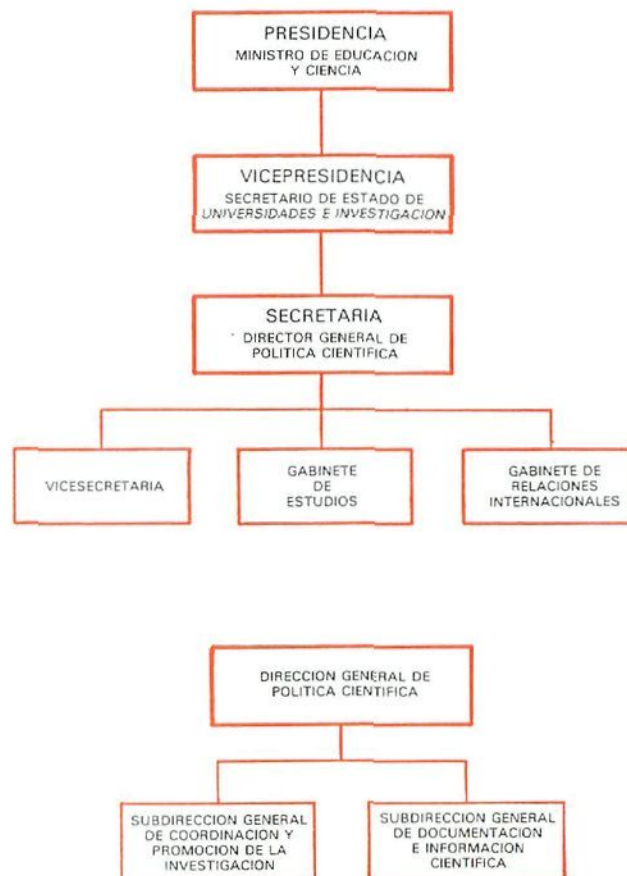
PRESIDENCIA
MINISTRO DE EDUCACION Y CIENCIA

VICEPRESIDENCIA
SECRETARIO DE ESTADO DE UNIVERSIDADES E INVESTIGACION

SECRETARIA
DIRECTOR GENERAL DE POLITICA CIENTIFICA

VICESECRETARIA

GABINETE DE ESTUDIOS

GABINETE DE RELACIONES INTERNACIONALES

DIRECCION GENERAL DE POLITICA CIENTIFICA

SUBDIRECCION GENERAL DE COORDINACION Y PROMOCION DE LA INVESTIGACION

SUBDIRECCION GENERAL DE DOCUMENTACION E INFORMACION CIENTIFICA